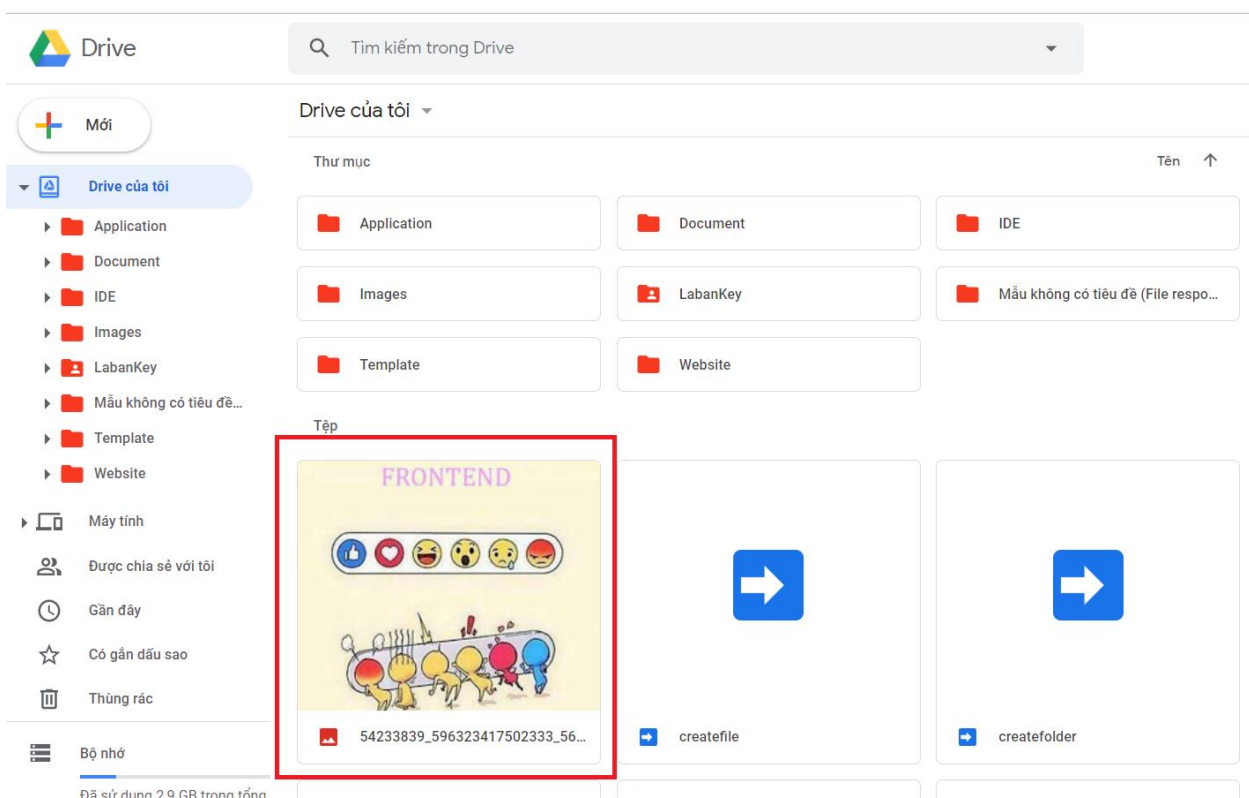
Drive

Tìm kiếm trong Drive

Mới

Drive của tôi

Application

Document

IDE

Images

LabanKey

Mẫu không có tiêu đề…

Template

Website

Máy tính

Được chia sẻ với tôi

Gần đây

Có gắn dấu sao

Thùng rác

Bộ nhớ

Đã sử dụng 2,9 GB trong tổng

Drive của tôi

Thư mục

Tên

Application

Document

IDE

Images

LabanKey

Mẫu không có tiêu đề (File respo…

Template

Website

Tệp

FRONTEND

54233839_596323417502333_56…

createfile

createfolder